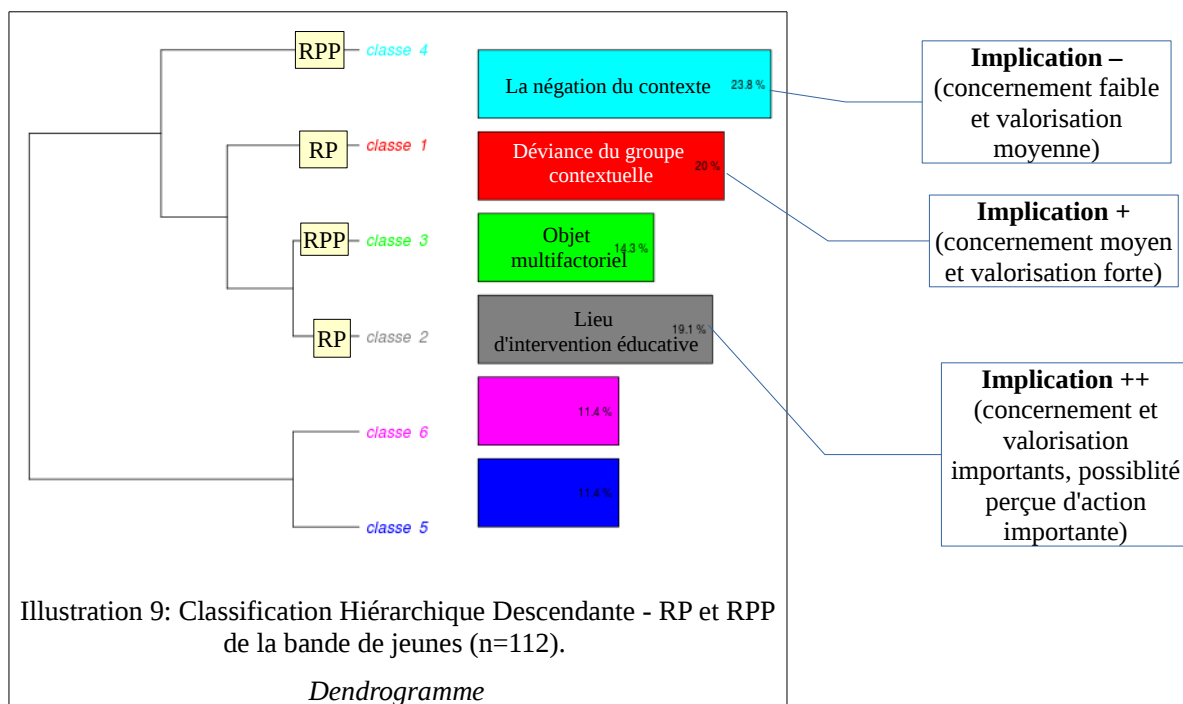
RPP classe 4
La négation du contexte 23.8 %

RP classe 1
Déviance du groupe contextuelle 20 %

RPP classe 3
Objet multifactoriel 14.3 %

RP classe 2
Lieu d'intervention éducative 19.1 %

classe 6
11.4 %

classe 5
11.4 %

**Implication –** (concernement faible et valorisation moyenne)

**Implication +** (concernement moyen et valorisation forte)

**Implication ++** (concernement et valorisation importants, possiblité perçue d'action importante)

Illustration 9: Classification Hiérarchique Descendante - RP et RPP de la bande de jeunes (n=112).

*Dendrogramme*